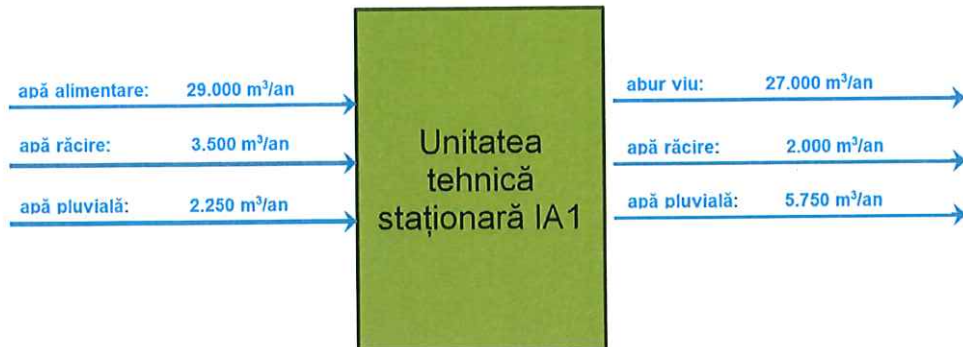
apă alimentare: 29.000 m$^3$/an

apă răcire: 3.500 m$^3$/an

apă pluvială: 2.250 m$^3$/an

Unitatea tehnică staționară IA1

abur viu: 27.000 m$^3$/an

apă răcire: 2.000 m$^3$/an

apă pluvială: 5.750 m$^3$/an